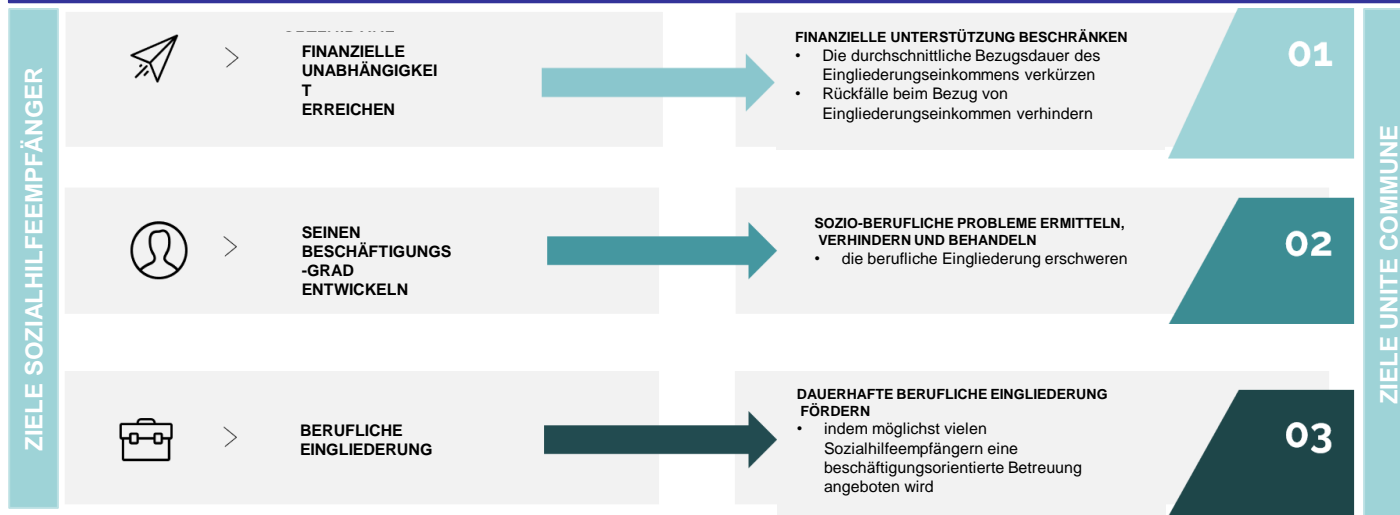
ZIELE SOZIALHILFEEMPFÄNGER

FINANZIELLE UNABHÄNGIGKEIT ERREICHEN

FINANZIELLE UNTERSTÜTZUNG BESCHRÄNKEN
• Die durchschnittliche Bezugsdauer des Eingliederungseinkommens verkürzen
• Rückfälle beim Bezug von Eingliederungseinkommen verhindern

01

SEINEN BESCHÄFTIGUNGS-GRAD ENTWICKELN

SOZIO-BERUFLICHE PROBLEME ERMITTELN, VERHINDERN UND BEHANDELN
• die berufliche Eingliederung erschweren

02

BERUFLICHE EINGLIEDERUNG

DAUERHAFTE BERUFLICHE EINGLIEDERUNG FÖRDERN
• indem möglichst vielen Sozialhilfeempfängern eine beschäftigungsorientierte Betreuung angeboten wird

03

ZIELE UNITE COMMUNE